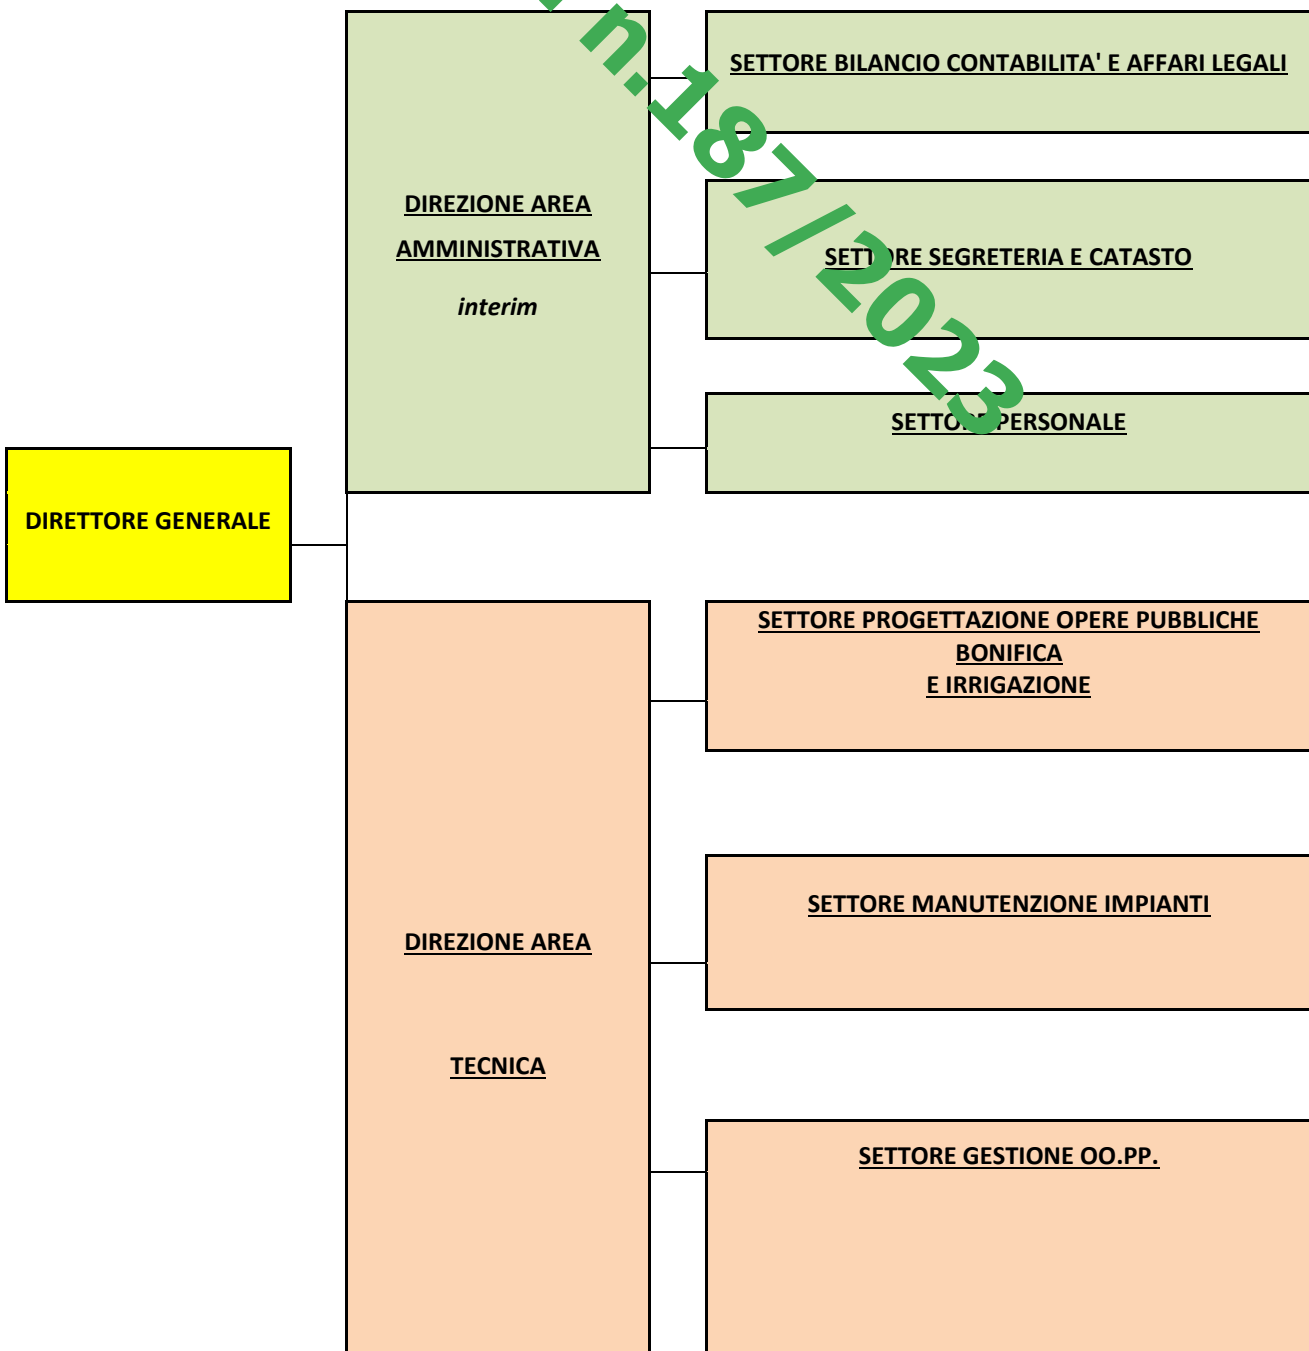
DIREZIONE AREA AMMINISTRATIVA

interim

SETTORE BILANCIO CONTABILITA' E AFFARI LEGALI

SETT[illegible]RE SEGRETERIA E CATASTO

SETTO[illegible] PERSONALE

n.187/2023

DIRETTORE GENERALE

DIREZIONE AREA

TECNICA

SETTORE PROGETTAZIONE OPERE PUBBLICHE BONIFICA E IRRIGAZIONE

SETTORE MANUTENZIONE IMPIANTI

SETTORE GESTIONE OO.PP.